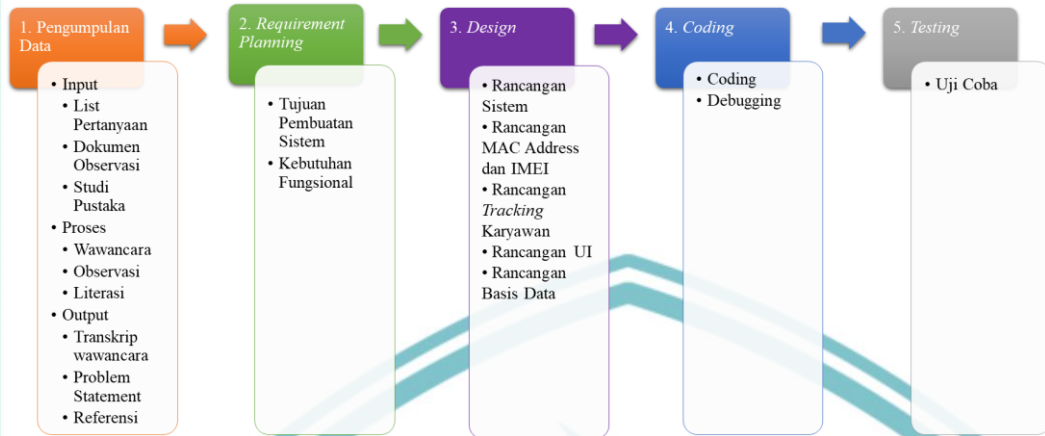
1. Pengumpulan Data

- Input
  - List Pertanyaan
  - Dokumen Observasi
  - Studi Pustaka
- Proses
  - Wawancara
  - Observasi
  - Literasi
- Output
  - Transkrip wawancara
  - Problem Statement
  - Referensi

2. Requirement Planning

- Tujuan Pembuatan Sistem
- Kebutuhan Fungsional

3. Design

- Rancangan Sistem
- Rancangan MAC Address dan IMEI
- Rancangan Tracking Karyawan
- Rancangan UI
- Rancangan Basis Data

4. Coding

- Coding
- Debugging

5. Testing

- Uji Coba